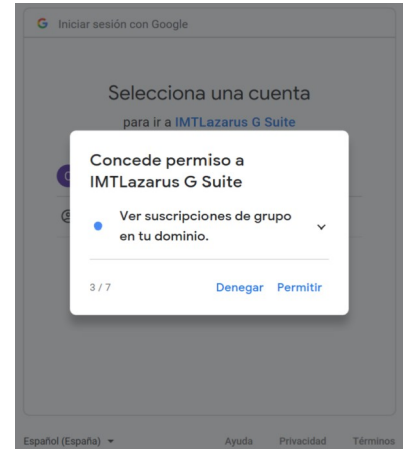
G Iniciar sesión con Google

Selecciona una cuenta

para ir a IMTLazarus G Suite

Concede permiso a IMTLazarus G Suite

Ver suscripciones de grupo en tu dominio.

3 / 7

Denegar Permitir

Español (España)

Ayuda Privacidad Términos